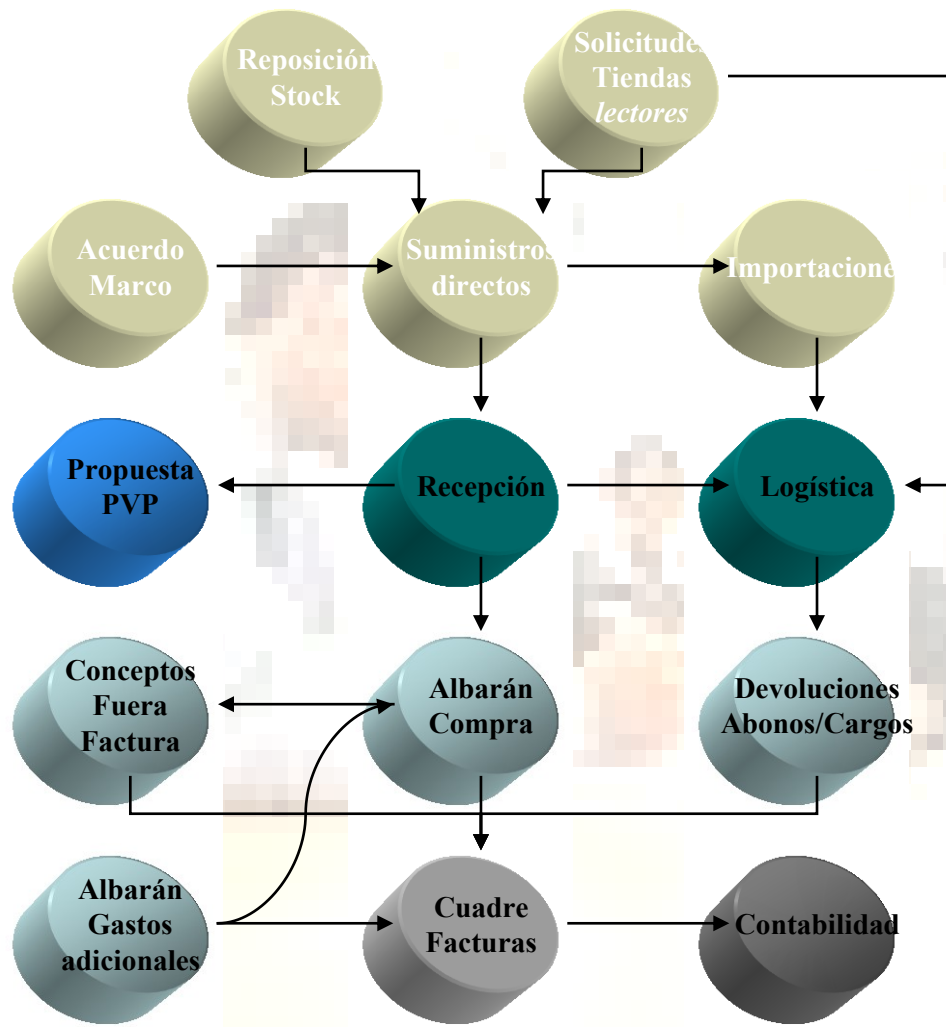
Reposición Stock

Solicitudes Tiendas *lectores*

Acuerdo Marco

Suministros directos

Importaciones

Propuesta PVP

Recepción

Logística

Conceptos Fuera Factura

Albarán Compra

Devoluciones Abonos/Cargos

Albarán Gastos adicionales

Cuadre Facturas

Contabilidad